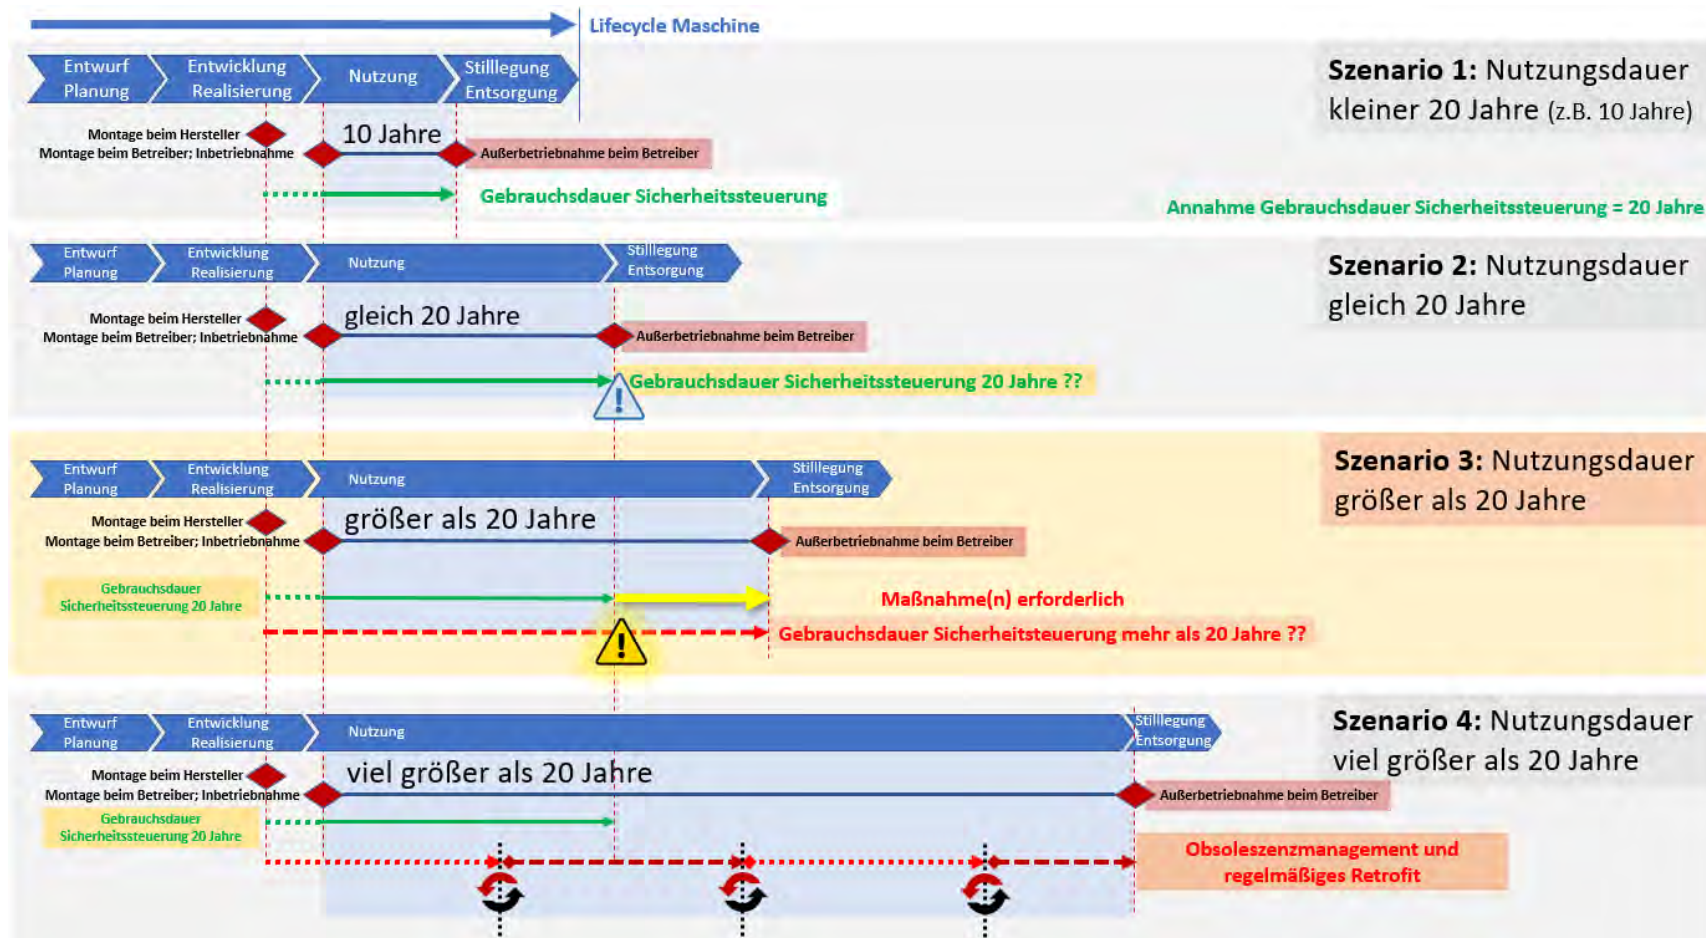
Lifecycle Maschine

Entwurf Planung
Entwicklung Realisierung
Nutzung
Stilllegung Entsorgung

Szenario 1: Nutzungsdauer kleiner 20 Jahre (z.B. 10 Jahre)

Montage beim Hersteller
Montage beim Betreiber; Inbetriebnahme
10 Jahre
Außerbetriebnahme beim Betreiber
Gebrauchsdauer Sicherheitssteuerung
Annahme Gebrauchsdauer Sicherheitssteuerung = 20 Jahre

Entwurf Planung
Entwicklung Realisierung
Nutzung
Stilllegung Entsorgung

Szenario 2: Nutzungsdauer gleich 20 Jahre

Montage beim Hersteller
Montage beim Betreiber; Inbetriebnahme
gleich 20 Jahre
Außerbetriebnahme beim Betreiber
Gebrauchsdauer Sicherheitssteuerung 20 Jahre ??

Entwurf Planung
Entwicklung Realisierung
Nutzung
Stilllegung Entsorgung

Szenario 3: Nutzungsdauer größer als 20 Jahre

Montage beim Hersteller
Montage beim Betreiber; Inbetriebnahme
größer als 20 Jahre
Außerbetriebnahme beim Betreiber
Gebrauchsdauer Sicherheitssteuerung 20 Jahre
Maßnahme(n) erforderlich
Gebrauchsdauer Sicherheitsteuerung mehr als 20 Jahre ??

Entwurf Planung
Entwicklung Realisierung
Nutzung
Stilllegung Entsorgung

Szenario 4: Nutzungsdauer viel größer als 20 Jahre

Montage beim Hersteller
Montage beim Betreiber; Inbetriebnahme
viel größer als 20 Jahre
Außerbetriebnahme beim Betreiber
Gebrauchsdauer Sicherheitssteuerung 20 Jahre
Obsoleszenzmanagement und regelmäßiges Retrofit